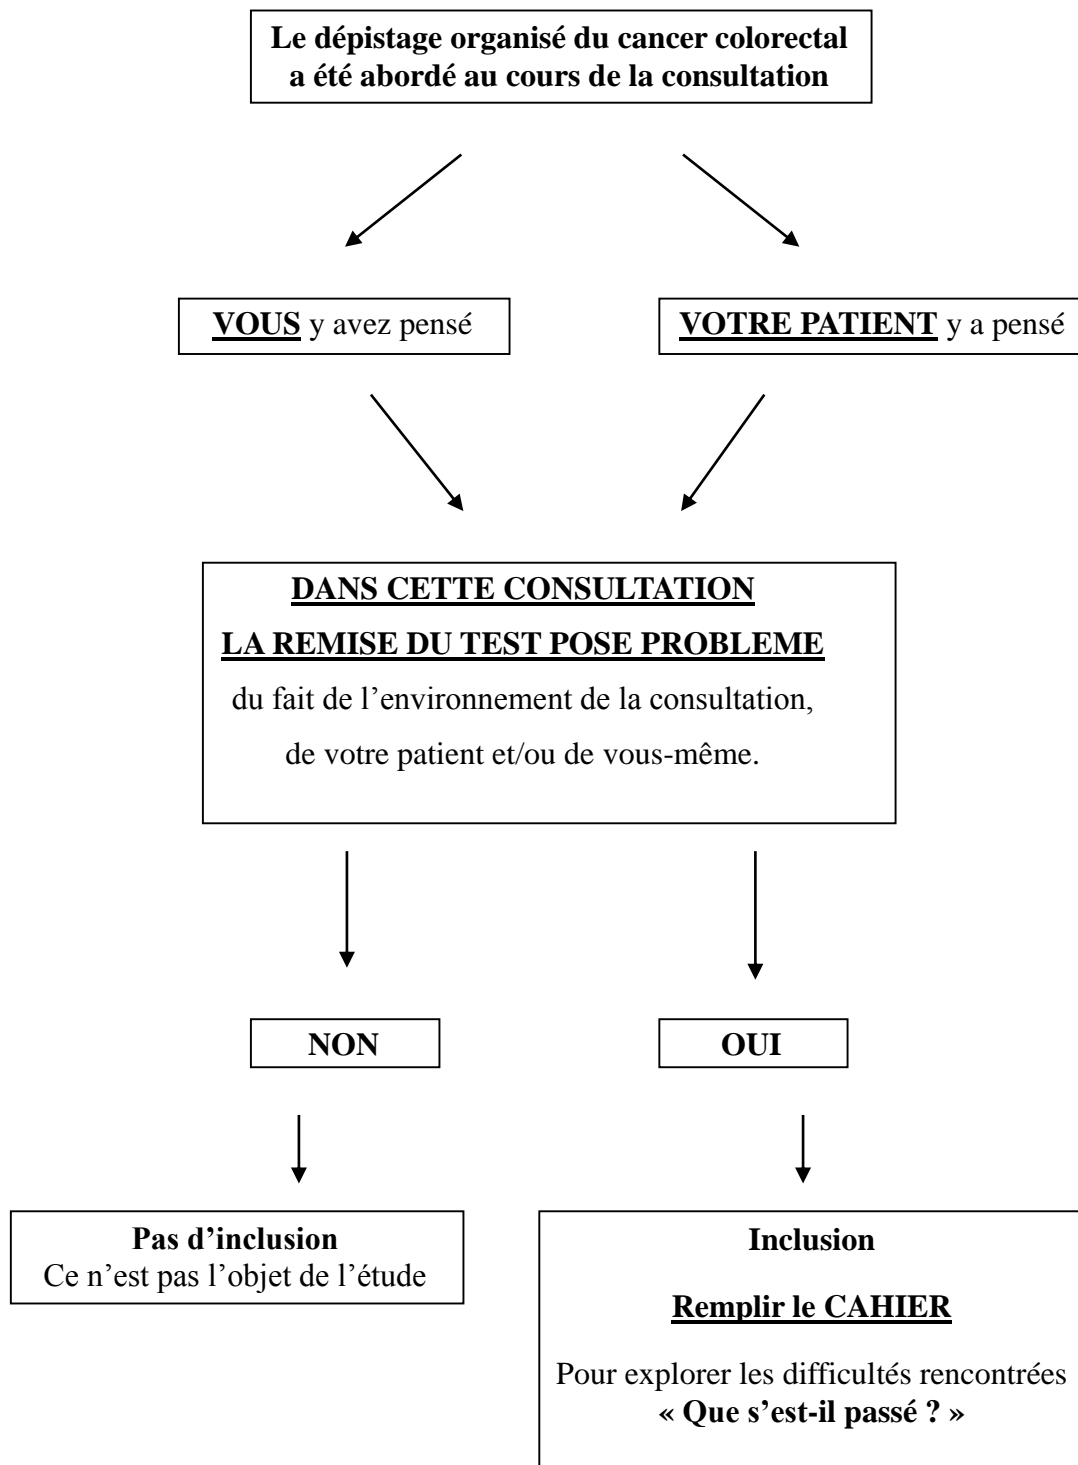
Le dépistage organisé du cancer colorectal a été abordé au cours de la consultation

VOUS y avez pensé

VOTRE PATIENT y a pensé

DANS CETTE CONSULTATION

LA REMISE DU TEST POSE PROBLEME

du fait de l'environnement de la consultation, de votre patient et/ou de vous-même.

NON

OUI

Pas d'inclusion
Ce n'est pas l'objet de l'étude

Inclusion

Remplir le CAHIER

Pour explorer les difficultés rencontrées
« Que s'est-il passé ? »